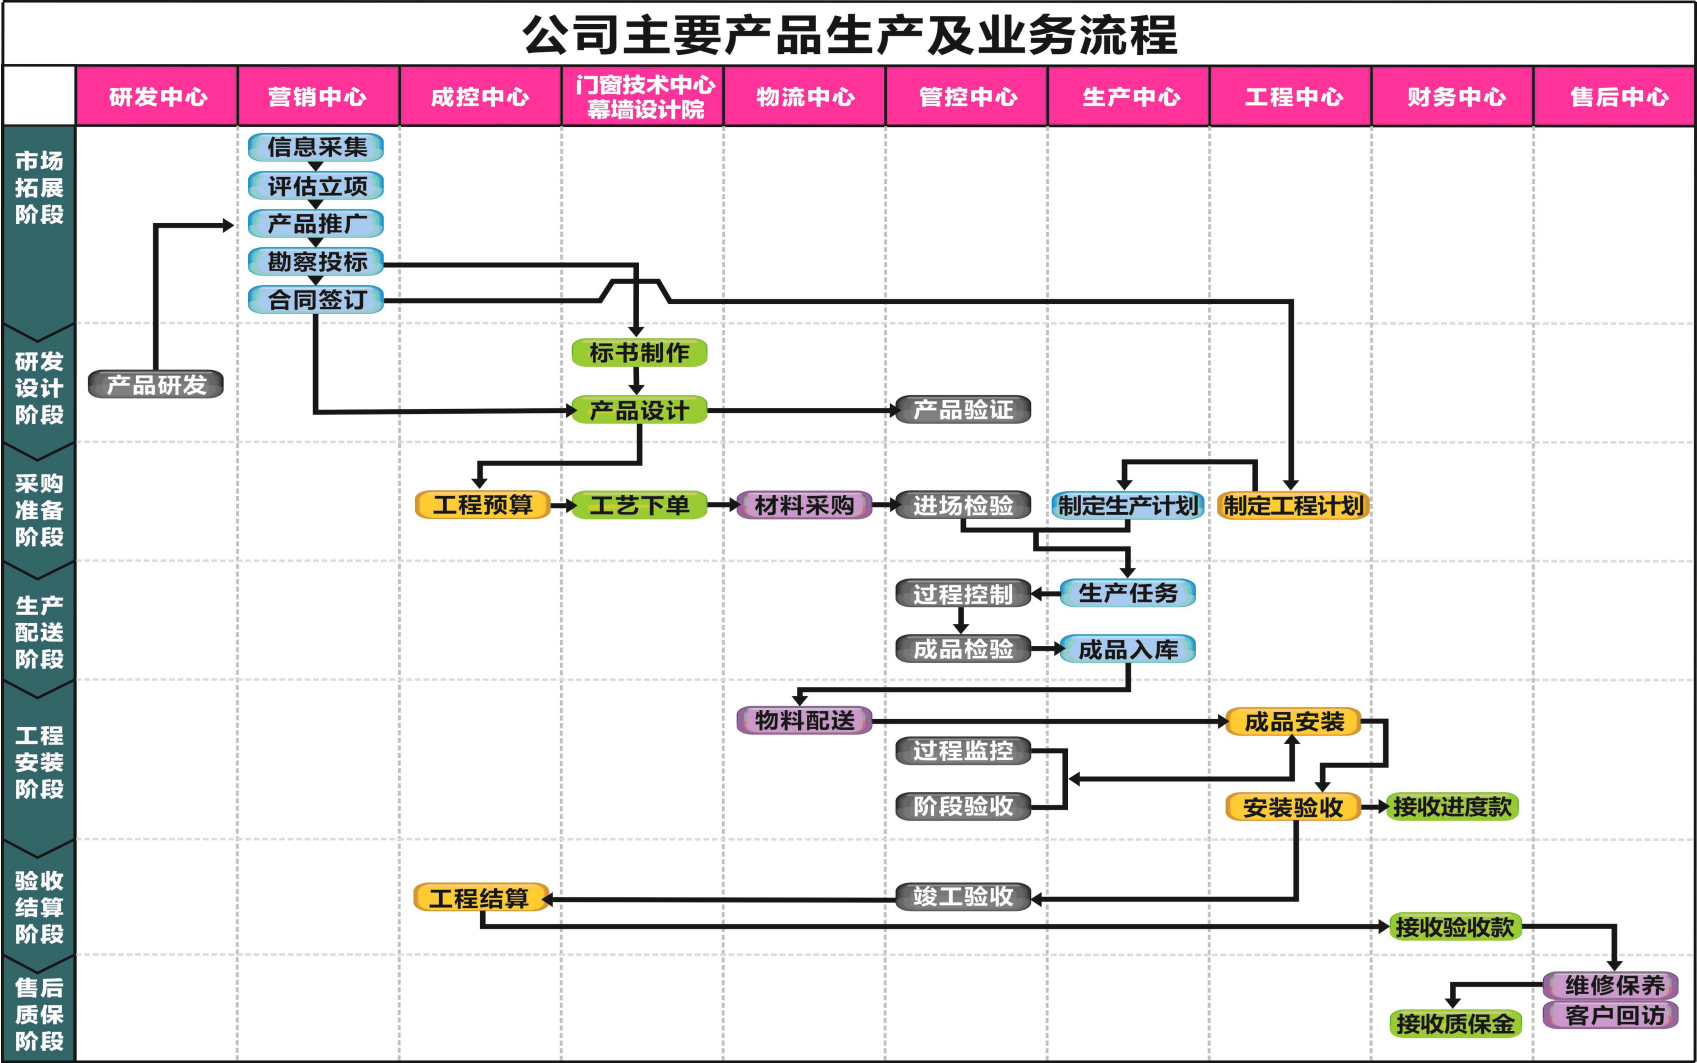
公司主要产品生产及业务流程

| | 研发中心 | 营销中心 | 成控中心 | 门窗技术中心幕墙设计院 | 物流中心 | 管控中心 | 生产中心 | 工程中心 | 财务中心 | 售后中心 |
|---|---|---|---|---|---|---|---|---|---|---|
| 市场拓展阶段 | | 信息采集 评估立项 产品推广 勘察投标 合同签订 | | | | | | | | |
| 研发设计阶段 | 产品研发 | | | 标书制作 产品设计 | | 产品验证 | | | | |
| 采购准备阶段 | | | 工程预算 | 工艺下单 | 材料采购 | 进场检验 | 制定生产计划 | 制定工程计划 | | |
| 生产配送阶段 | | | | | | 过程控制 成品检验 | 生产任务 成品入库 | | | |
| 工程安装阶段 | | | | | 物料配送 | 过程监控 阶段验收 | | 成品安装 安装验收 | 接收进度款 | |
| 验收结算阶段 | | | 工程结算 | | | 竣工验收 | | | 接收验收款 | |
| 售后质保阶段 | | | | | | | | | 接收质保金 | 维修保养 客户回访 |